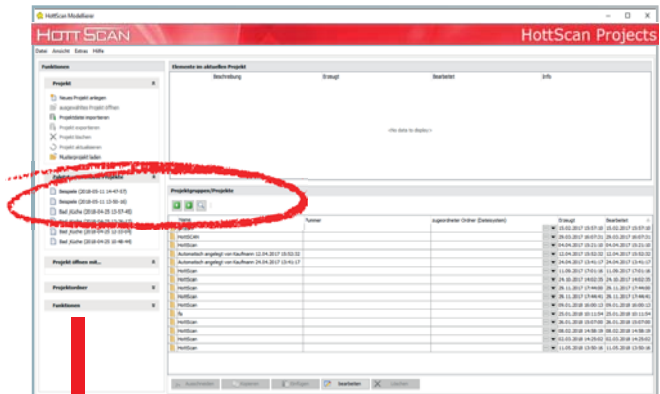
HottScan Modellbase

HottScan

HottScan Projects

Datei Ansicht Extras Hilfe

Funktionen

Projekt

Neues Projekt anlegen
ausgewähltes Projekt öffnen
Projektdatei importieren
Projekt exportieren
Projekt löschen
Projekt aktualisieren
Musterprojekt laden

Beispiele (2018-05-11 14-47-57)
Beispiele (2018-05-11 15-00-16)
Bad_Küche (2018-04-25 13-57-45)
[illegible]
Bad_Küche (2018-04-25 12-23-07)
Bad_Küche (2018-04-25 10-48-44)

Projekt öffnen mit...

Projektordner

Funktionen

Elemente im aktuellen Projekt

| Beschreibung | Erzeugt | Bearbeitet | Info |
|---|---|---|---|

<No data to display>

Projektgruppen/Projekte

| Name | Nummer | zugeordneter Ordner (Dateisystem) | Erzeugt | Bearbeitet |
|---|---|---|---|---|
| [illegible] | | | 15.02.2017 15:57:10 | 15.02.2017 15:57:10 |
| HottSCAN | | | 29.03.2017 16:07:31 | 29.03.2017 16:07:31 |
| HottScan | | | 04.04.2017 15:21:10 | 04.04.2017 15:21:10 |
| Automatisch angelegt von Kaufmann 12.04.2017 10:52:32 | | | 12.04.2017 10:52:32 | 12.04.2017 10:52:32 |
| Automatisch angelegt von Kaufmann 24.04.2017 13:41:17 | | | 24.04.2017 13:41:17 | 24.04.2017 13:41:17 |
| HottScan | | | 11.05.2017 17:01:16 | 11.05.2017 17:01:16 |
| HottScan | | | 24.10.2017 14:02:35 | 24.10.2017 14:02:35 |
| HottScan | | | 28.11.2017 17:44:00 | 28.11.2017 17:44:00 |
| HottScan | | | 28.11.2017 17:46:41 | 28.11.2017 17:46:41 |
| HottScan | | | 09.01.2018 16:00:12 | 09.01.2018 16:00:12 |
| fs | | | 25.01.2018 10:11:04 | 25.01.2018 10:11:04 |
| HottScan | | | 26.01.2018 15:07:09 | 26.01.2018 15:07:09 |
| HottScan | | | 08.02.2018 14:58:39 | 08.02.2018 14:58:39 |
| HottScan | | | 02.03.2018 14:25:02 | 02.03.2018 14:25:02 |
| HottScan | | | 11.05.2018 15:50:16 | 11.05.2018 15:50:16 |

Ausschneiden | Kopieren | Einfügen | bearbeiten | Löschen